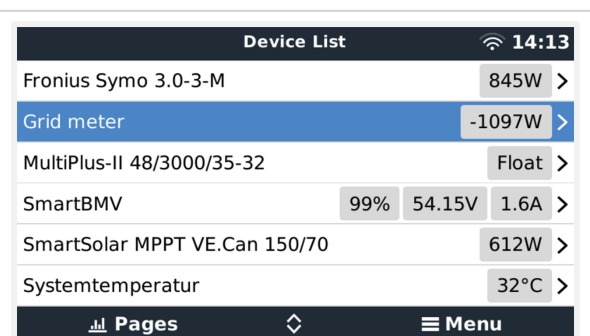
Device List 14:13

| | |
|---|---|
| Fronius Symo 3.0-3-M | 845W > |
| Grid meter | -1097W > |
| MultiPlus-II 48/3000/35-32 | Float > |
| SmartBMV | 99% 54.15V 1.6A > |
| SmartSolar MPPT VE.Can 150/70 | 612W > |
| Systemtemperatur | 32°C > |

Pages ◇ Menu